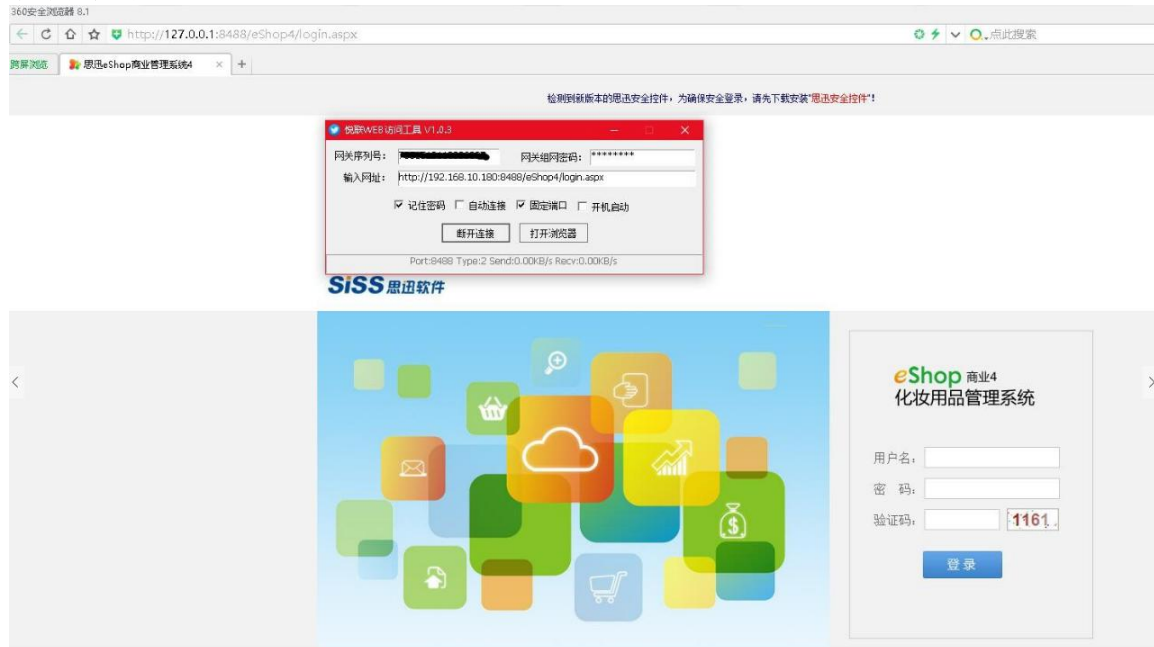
360安全浏览器 8.1

http://127.0.0.1:8488/eShop4/login.aspx

点此搜索

跨屏浏览

思迅eShop商业管理系统4

检测到新版本的思迅安全控件，为确保安全登录，请先下载安装"思迅安全控件"!

悦联WEB访问工具 V1.0.3

网关序列号： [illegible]

网关组网密码： ********

输入网址： http://192.168.10.180:8488/eShop4/login.aspx

☑ 记住密码 ☐ 自动连接 ☑ 固定端口 ☐ 开机启动

断开连接

打开浏览器

Port:8488 Type:2 Send:0.00KB/s Recv:0.00KB/s

SiSS 思迅软件

eShop 商业4

化妆用品管理系统

用户名：

密 码：

验证码：

1161

登录